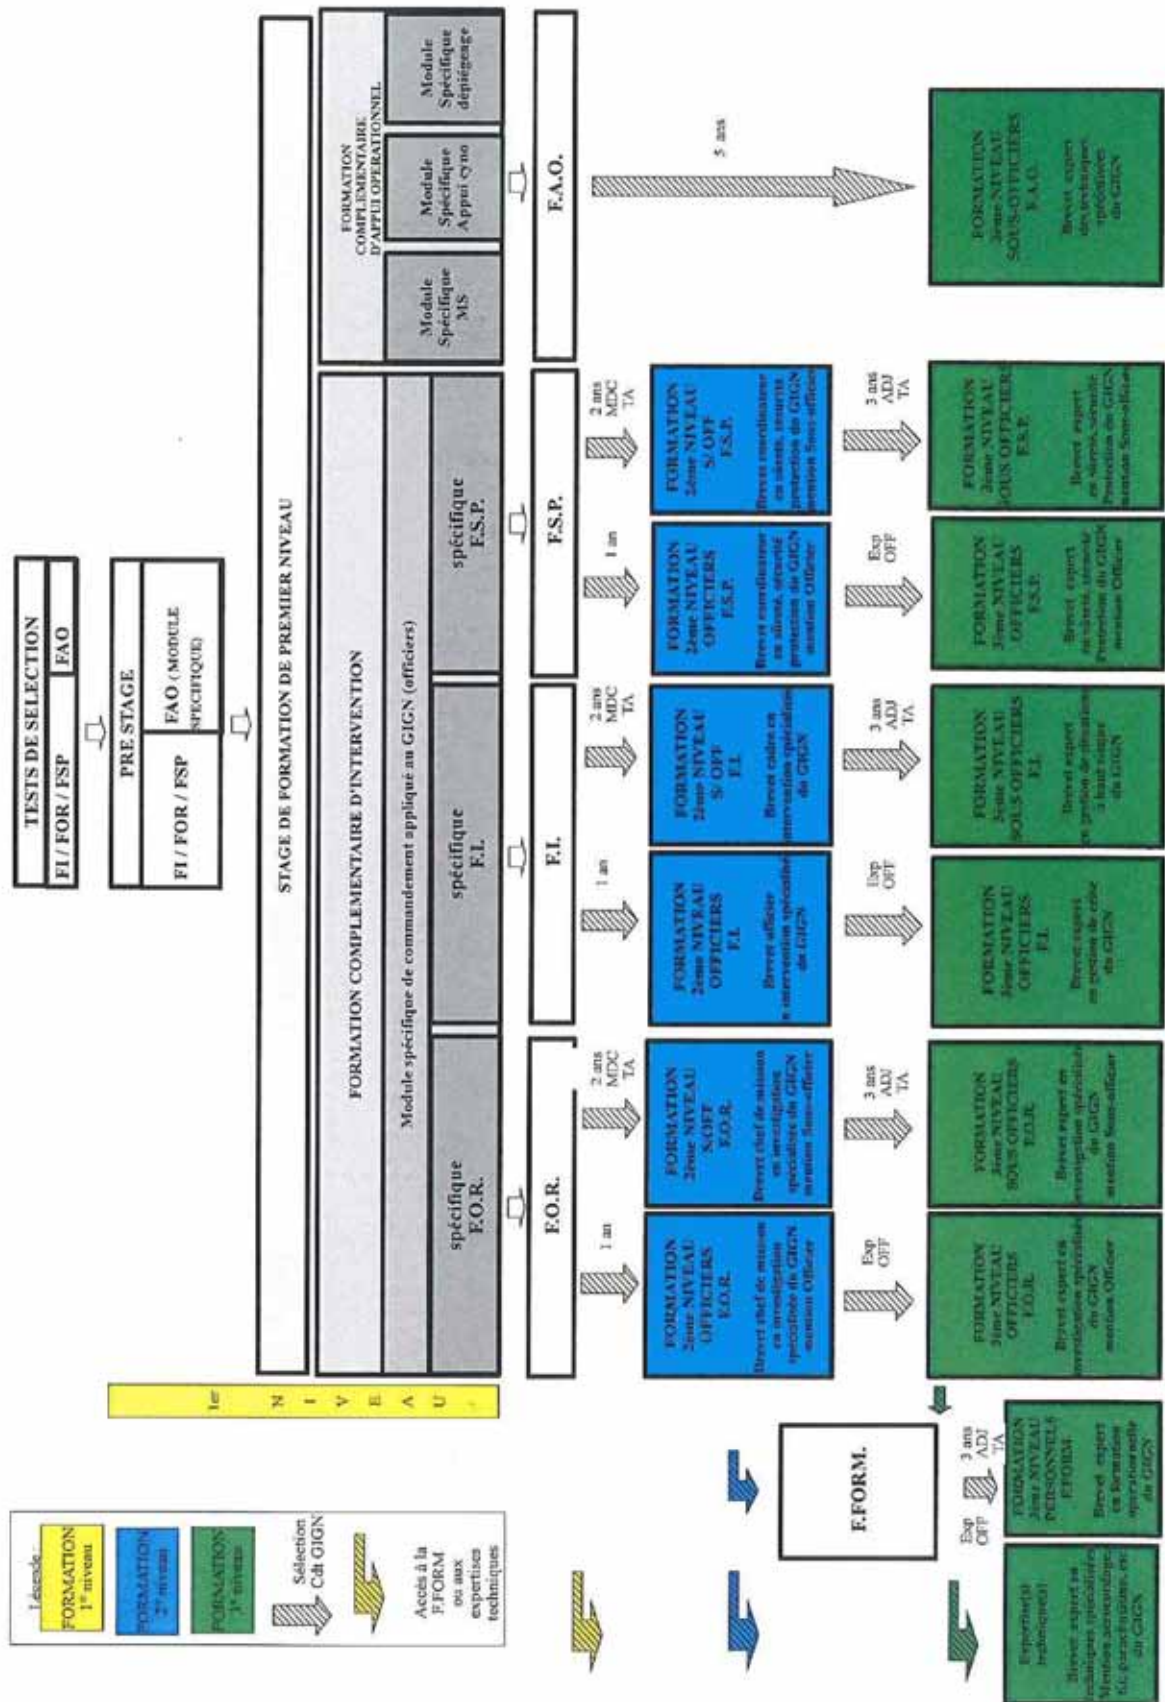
TESTS DE SELECTION
FI / FOR / FSP
FAO

PRE STAGE
FI / FOR / FSP
FAO (MODULE SPECIFIQUE)

STAGE DE FORMATION DE PREMIER NIVEAU

FORMATION COMPLEMENTAIRE D'INTERVENTION
Module spécifique de commandement appliqué au GIGN (officiers)
spécifique F.O.R.
spécifique F.I.
spécifique F.S.P.

FORMATION COMPLEMENTAIRE D'APPUI OPERATIONNEL
Module Spécifique MS
Module Spécifique Appui cyno
Module Spécifique dépiégeage

1er NIVEAU

F.O.R.
F.I.
F.S.P.
F.A.O.

1 an
2 ans MDC TA
1 an
2 ans MDC TA
1 an
2 ans MDC TA
5 ans

FORMATION 2ème NIVEAU OFFICIERS F.O.R.
Brevet chef de mission en investigation spécialisée du GIGN mention Officier

FORMATION 2ème NIVEAU S/OFF F.O.R.
Brevet chef de mission en investigation spécialisée du GIGN mention Sous-officier

FORMATION 2ème NIVEAU OFFICIERS F.I.
Brevet officier d'intervention spécialisée du GIGN

FORMATION 2ème NIVEAU S/OFF F.I.
Brevet cadre en intervention spécialisée du GIGN

FORMATION 2ème NIVEAU OFFICIERS F.S.P.
Brevet coordinateur en sûreté, sécurité protection du GIGN mention Officier

FORMATION 2ème NIVEAU S/OFF F.S.P.
Brevet coordinateur en sûreté, sécurité protection du GIGN mention Sous-officier

Exp OFF
3 ans ADJ TA
Exp OFF
3 ans ADJ TA
Exp OFF
3 ans ADJ TA

FORMATION 3ème NIVEAU OFFICIERS F.O.R.
Brevet expert en investigation spécialisée du GIGN mention Officier

FORMATION 3ème NIVEAU SOUS OFFICIERS F.O.R.
Brevet expert en investigation spécialisée du GIGN mention Sous-officier

FORMATION 3ème NIVEAU OFFICIERS F.I.
Brevet expert en gestion de crise du GIGN

FORMATION 3ème NIVEAU SOUS OFFICIERS F.I.
Brevet expert en gestion de situation à haut risque du GIGN

FORMATION 3ème NIVEAU OFFICIERS F.S.P.
Brevet expert en sûreté, sécurité Protection du GIGN mention Officier

FORMATION 3ème NIVEAU SOUS OFFICIERS F.S.P.
Brevet expert en sûreté, sécurité Protection du GIGN mention Sous-officier

FORMATION 3ème NIVEAU SOUS-OFFICIERS F.A.O.
Brevet expert des techniques spécifiques du GIGN

Légende :
FORMATION 1er niveau
FORMATION 2e niveau
FORMATION 3e niveau
Sélection Cdt GIGN
Accès à la F.FORM ou aux expertises techniques

F.FORM.
Exp OFF
3 ans ADJ TA

FORMATION 3ème NIVEAU PERSONNELS F.FORM.
Brevet expert en formation opérationnelle du GIGN

Expertise(s) technique(s)
Brevet expert en techniques spécialisées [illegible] du GIGN